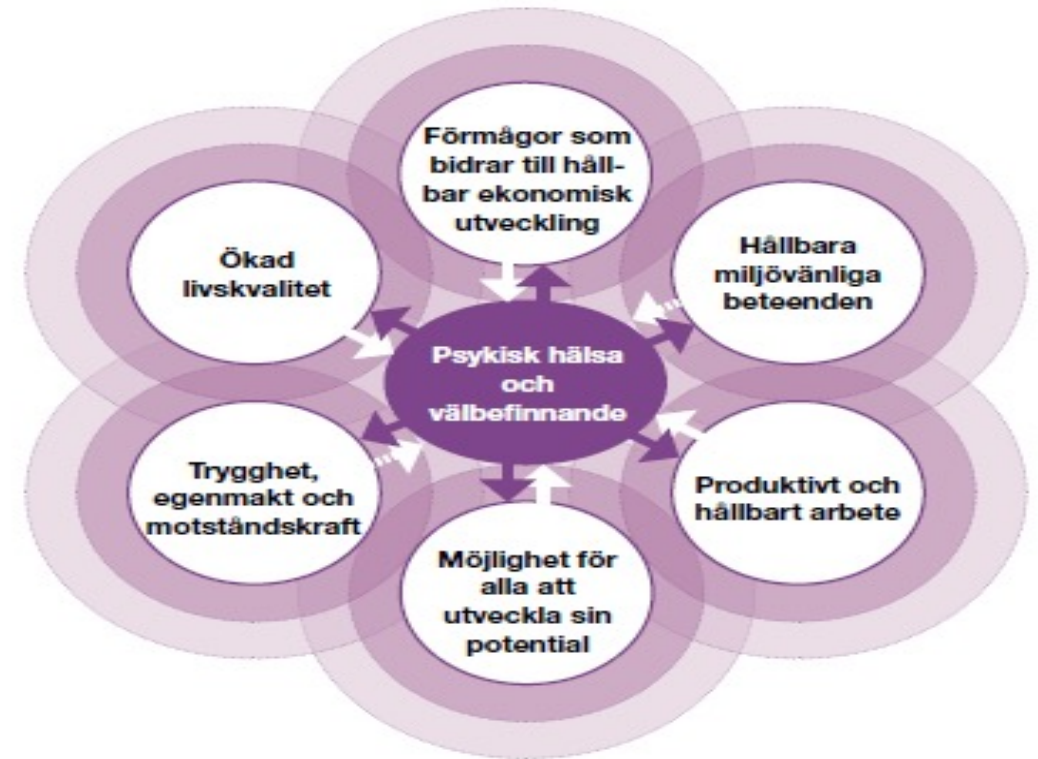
Förmågor som bidrar till hållbar ekonomisk utveckling

Ökad livskvalitet

Hållbara miljövänliga beteenden

Psykisk hälsa och välbefinnande

Trygghet, egenmakt och motståndskraft

Produktivt och hållbart arbete

Möjlighet för alla att utveckla sin potential